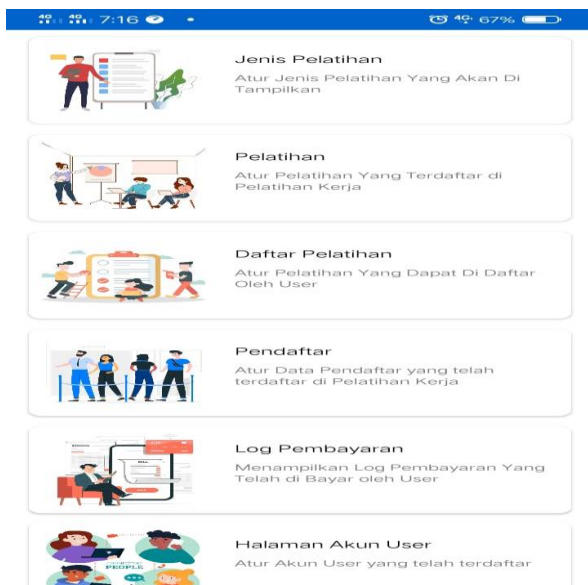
7:16

67%

Jenis Pelatihan
Atur Jenis Pelatihan Yang Akan Di Tampilkan

Pelatihan
Atur Pelatihan Yang Terdaftar di Pelatihan Kerja

Daftar Pelatihan
Atur Pelatihan Yang Dapat Di Daftar Oleh User

Pendaftar
Atur Data Pendaftar yang telah terdaftar di Pelatihan Kerja

Log Pembayaran
Menampilkan Log Pembayaran Yang Telah di Bayar oleh User

PEOPLE

Halaman Akun User
Atur Akun User yang telah terdaftar